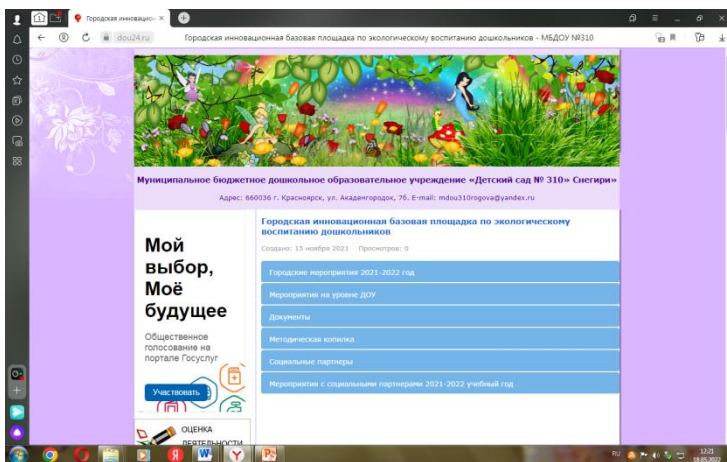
Городская инновацио ×

dou24.ru Городская инновационная базовая площадка по экологическому воспитанию дошкольников - МБДОУ №310

Муниципальное бюджетное дошкольное образовательное учреждение «Детский сад № 310» Снегири»

Адрес: 660036 г. Красноярск, ул. Академгородок, 76. E-mail: mdou310rogova@yandex.ru

Мой выбор, Моё будущее

Общественное голосование на портале Госуслуг

Участвовать

ОЦЕНКА ДЕЯТЕЛЬНОСТИ

Городская инновационная базовая площадка по экологическому воспитанию дошкольников

Создано: 15 ноября 2021 Просмотров: 0

Городские мероприятия 2021-2022 год

Мероприятия на уровне ДОУ

Документы

Методическая копилка

Социальные партнеры

Мероприятия с социальными партнерами 2021-2022 учебный год

RU 12:21 18.05.2022